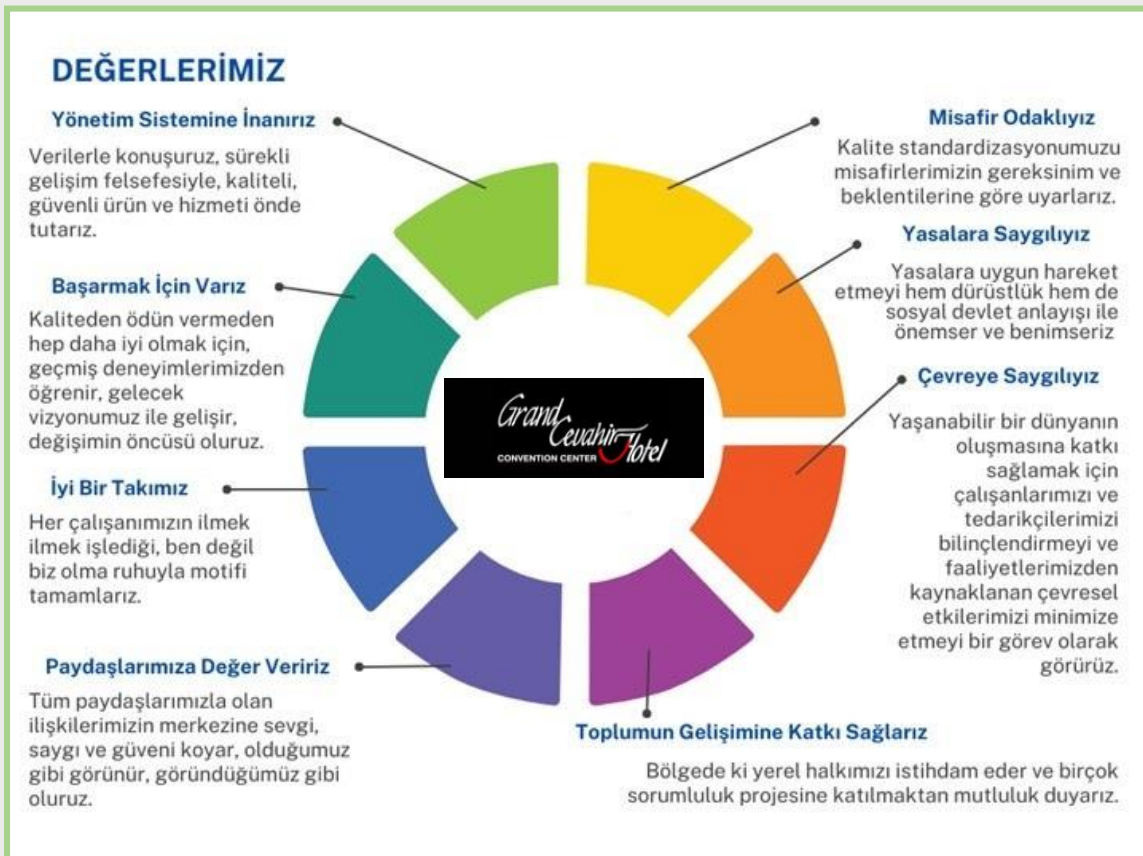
DEĞERLERİMİZ

Yönetim Sistemine İnanırız

Verilerle konuşuruz, sürekli gelişim felsefesiyle, kaliteli, güvenli ürün ve hizmeti önde tutarız.

Başarmak İçin Varız

Kaliteden ödün vermeden hep daha iyi olmak için, geçmiş deneyimlerimizden öğrenir, gelecek vizyonumuz ile gelişir, değişimin öncüsü oluruz.

İyi Bir Takımız

Her çalışanımızın ilmek ilmek işlediği, ben değil biz olma ruhuyla motifi tamamlarız.

Paydaşlarımıza Değer Veririz

Tüm paydaşlarımızla olan ilişkilerimizin merkezine sevgi, saygı ve güveni koyar, olduğumuz gibi görünür, göründüğümüz gibi oluruz.

Misafir Odaklıyız

Kalite standardizasyonumuzu misafirlerimizin gereksinim ve beklentilerine göre uyarlarız.

Yasalara Saygılıyız

Yasalara uygun hareket etmeyi hem dürüstlük hem de sosyal devlet anlayışı ile önemser ve benimseriz

Çevreye Saygılıyız

Yaşanabilir bir dünyanın oluşmasına katkı sağlamak için çalışanlarımızı ve tedarikçilerimizi bilinçlendirmeyi ve faaliyetlerimizden kaynaklanan çevresel etkilerimizi minimize etmeyi bir görev olarak görürüz.

Grand Cevahir Hotel
CONVENTION CENTER

Toplumun Gelişimine Katkı Sağlarız

Bölgede ki yerel halkımızı istihdam eder ve birçok sorumluluk projesine katılmaktan mutluluk duyarız.